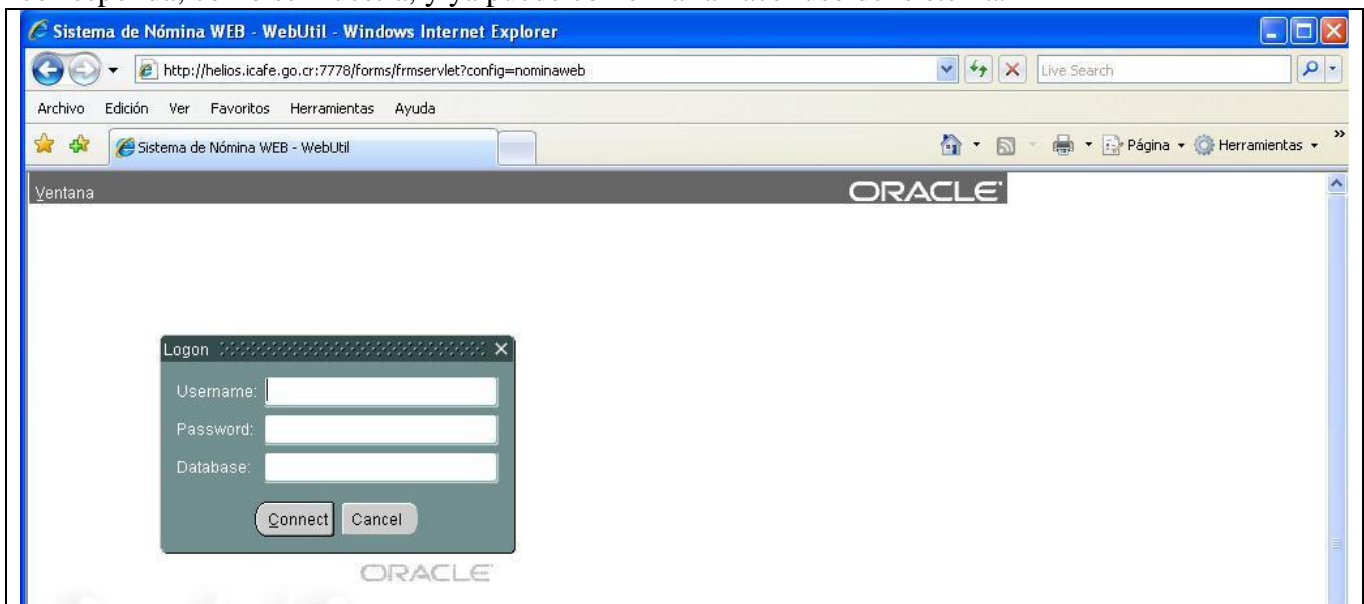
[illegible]

Sistema de Nómina WEB - WebUtil - Windows Internet Explorer

http://helios.icafe.go.cr:7778/forms/frmservlet?config=nominaweb

Live Search

Archivo Edición Ver Favoritos Herramientas Ayuda

Sistema de Nómina WEB - WebUtil

Página Herramientas

Ventana

ORACLE

Logon

Username:

Password:

Database:

Connect Cancel

ORACLE